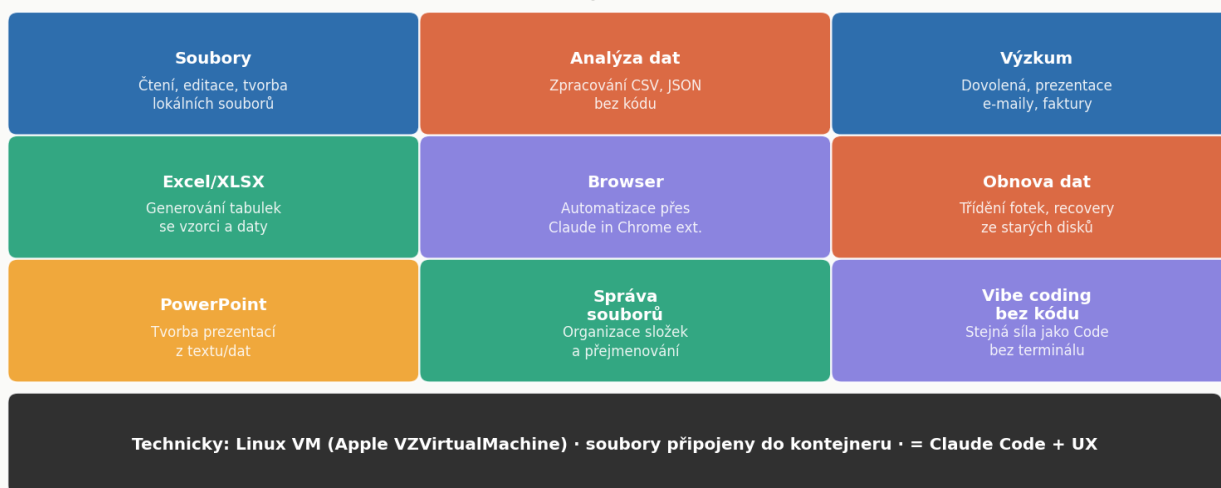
Soubory
Čtení, editace, tvorba lokálních souborů

Analýza dat
Zpracování CSV, JSON bez kódu

Výzkum
Dovolená, prezentace e-maily, faktury

Excel/XLSX
Generování tabulek se vzorci a daty

Browser
Automatizace přes Claude in Chrome ext.

Obnova dat
Třídění fotek, recovery ze starých disků

PowerPoint
Tvorba prezentací z textu/dat

Správa souborů
Organizace složek a přejmenování

Vibe coding bez kódu
Stejná síla jako Code bez terminálu

Technicky: Linux VM (Apple VZVirtualMachine) · soubory připojeny do kontejneru · = Claude Code + UX